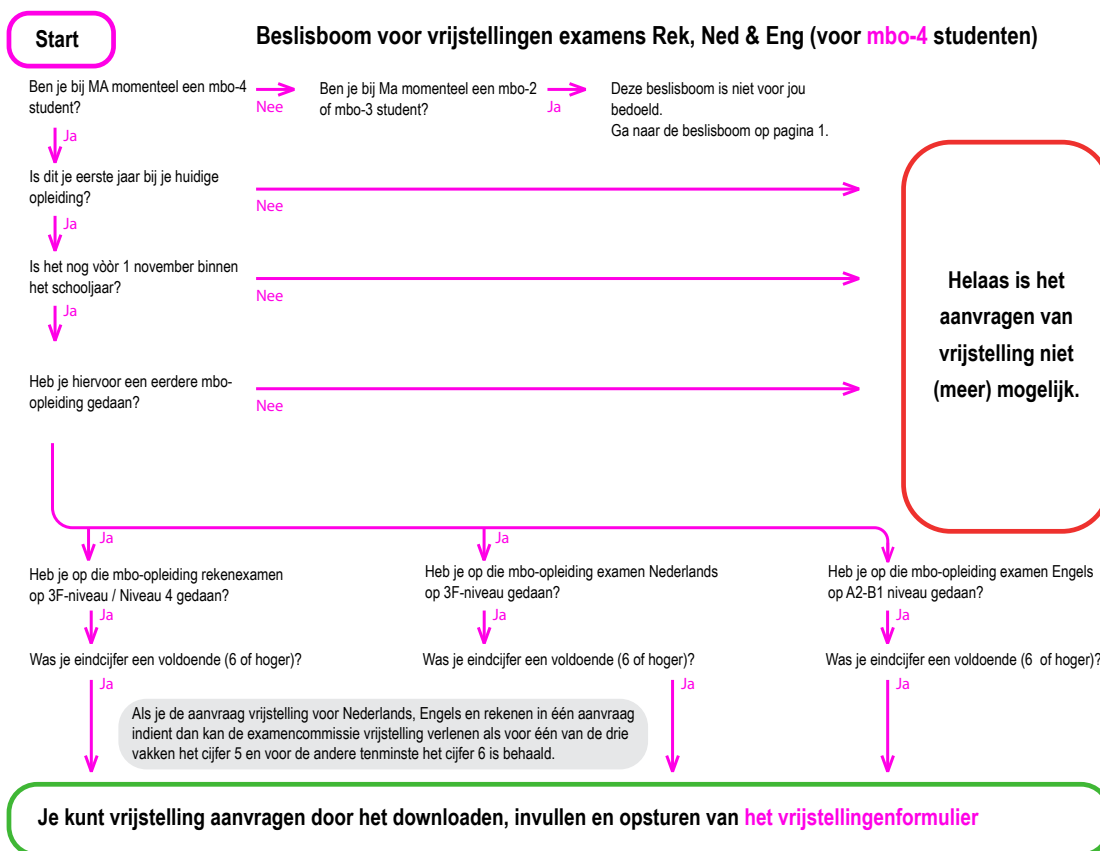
Start

Beslisboom voor vrijstellingen examens Rek, Ned & Eng (voor mbo-4 studenten)

Ben je bij MA momenteel een mbo-4 student?

Nee

Ben je bij Ma momenteel een mbo-2 of mbo-3 student?

Ja

Deze beslisboom is niet voor jou bedoeld.
Ga naar de beslisboom op pagina 1.

Ja

Is dit je eerste jaar bij je huidige opleiding?

Nee

Ja

Is het nog vòòr 1 november binnen het schooljaar?

Nee

Ja

Heb je hiervoor een eerdere mbo-opleiding gedaan?

Nee

Helaas is het aanvragen van vrijstelling niet (meer) mogelijk.

Ja

Ja

Heb je op die mbo-opleiding rekenexamen op 3F-niveau / Niveau 4 gedaan?

Heb je op die mbo-opleiding examen Nederlands op 3F-niveau gedaan?

Heb je op die mbo-opleiding examen Engels op A2-B1 niveau gedaan?

Ja

Ja

Ja

Was je eindcijfer een voldoende (6 of hoger)?

Was je eindcijfer een voldoende (6 of hoger)?

Was je eindcijfer een voldoende (6 of hoger)?

Ja

Ja

Ja

Als je de aanvraag vrijstelling voor Nederlands, Engels en rekenen in één aanvraag indient dan kan de examencommissie vrijstelling verlenen als voor één van de drie vakken het cijfer 5 en voor de andere tenminste het cijfer 6 is behaald.

Je kunt vrijstelling aanvragen door het downloaden, invullen en opsturen van het vrijstellingenformulier